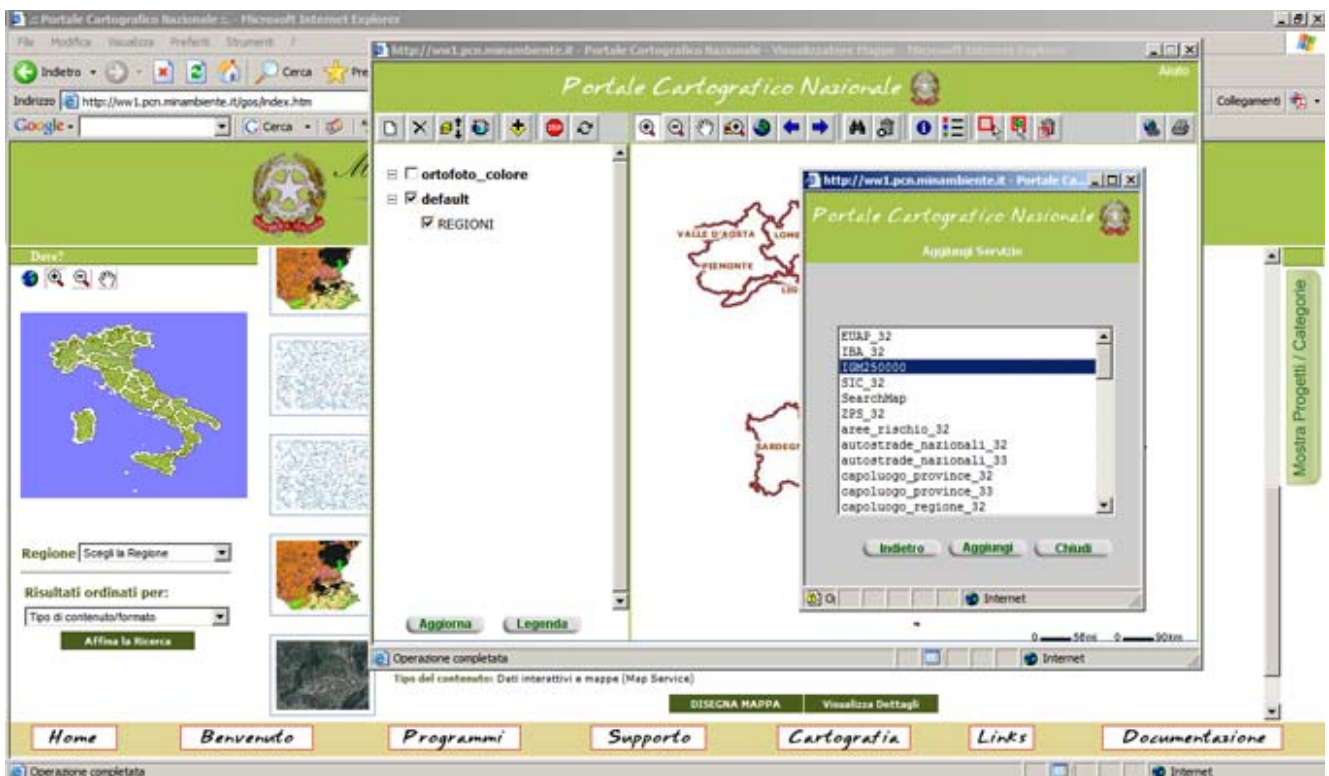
:: Portale Cartografico Nazionale :: - Microsoft Internet Explorer

File Modifica Visualizza Preferiti Strumenti ?

Indietro Cerca Pre

Indirizzo http://ww1.pcn.minambiente.it/gos/index.htm

Google Cerca

Collegamenti

Dove?

Regione Scegli la Regione

Risultati ordinati per:

Tipo di contenuto/formato

Affina la Ricerca

Mostra Progetti / Categorie

http://ww1.pcn.minambiente.it - Portale Cartografico Nazionale - Visualizzatore Mappe - Microsoft Internet Explorer

Portale Cartografico Nazionale

Aiuto

ortofoto_colore

default

REGIONI

Aggiorna

Legenda

VALLE D'AOSTA

LOMB

PIEMONTE

SARDEGN

0 50mi 0 90km

Operazione completata

Internet

http://ww1.pcn.minambiente.it - Portale Ca...

Portale Cartografico Nazionale

Aggiungi Servizio

EUAP_32
IBA_32
IGM250000
SIC_32
SearchMap
ZPS_32
aree_rischio_32
autostrade_nazionali_32
autostrade_nazionali_33
capoluogo_province_32
capoluogo_province_33
capoluogo_regione_32

Indietro

Aggiungi

Chiudi

Internet

Tipo del contenuto: Dati interattivi e mappe (Map Service)

DISEGNA MAPPA

Visualizza Dettagli

Home

Benvenuto

Programmi

Supporto

Cartografia

Links

Documentazione

Operazione completata

Internet